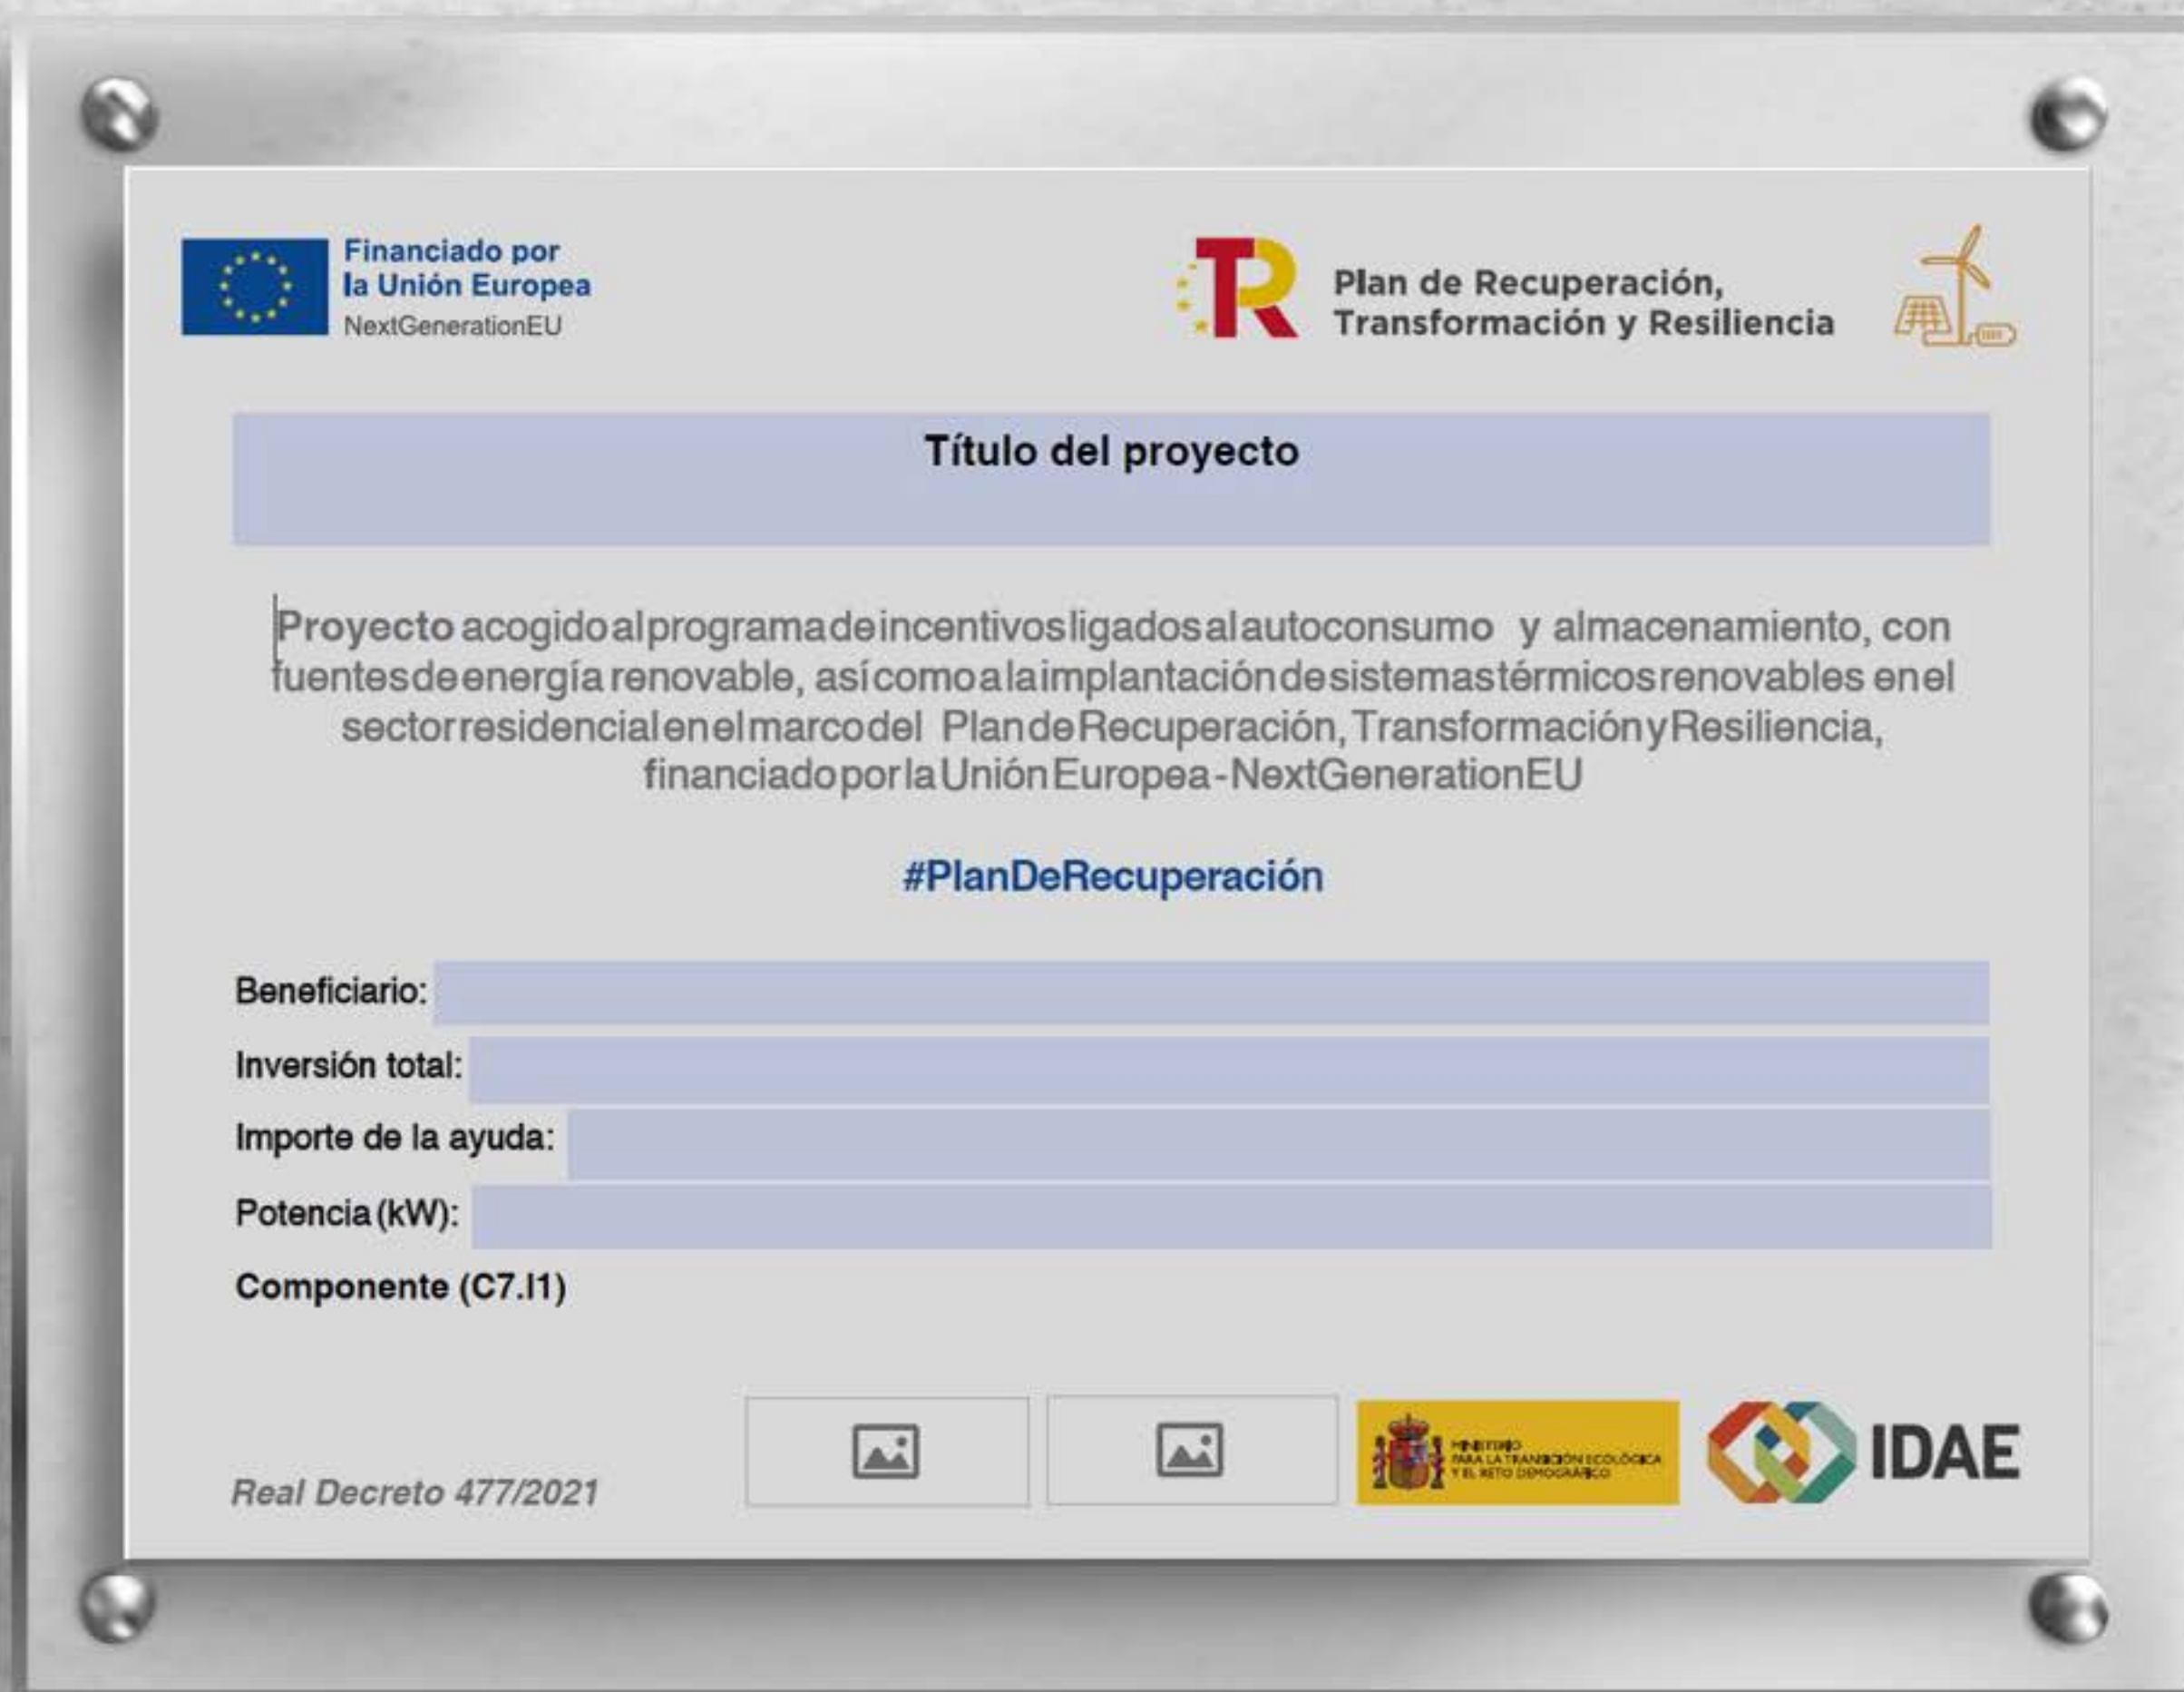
Financiado por
la Unión Europea
NextGenerationEU

Plan de Recuperación,
Transformación y Resiliencia

Título del proyecto

Proyecto acogido al programa de incentivos ligados al autoconsumo y almacenamiento, con fuentes de energía renovable, así como a la implantación de sistemas térmicos renovables en el sector residencial en el marco del Plan de Recuperación, Transformación y Resiliencia, financiado por la Unión Europea - NextGenerationEU

#PlanDeRecuperación

Beneficiario:
Inversión total:
Importe de la ayuda:
Potencia (kW):
Componente (C7.I1)

Real Decreto 477/2021

MINISTERIO PARA LA TRANSICIÓN ECOLÓGICA Y EL RETO DEMOGRÁFICO

IDAE